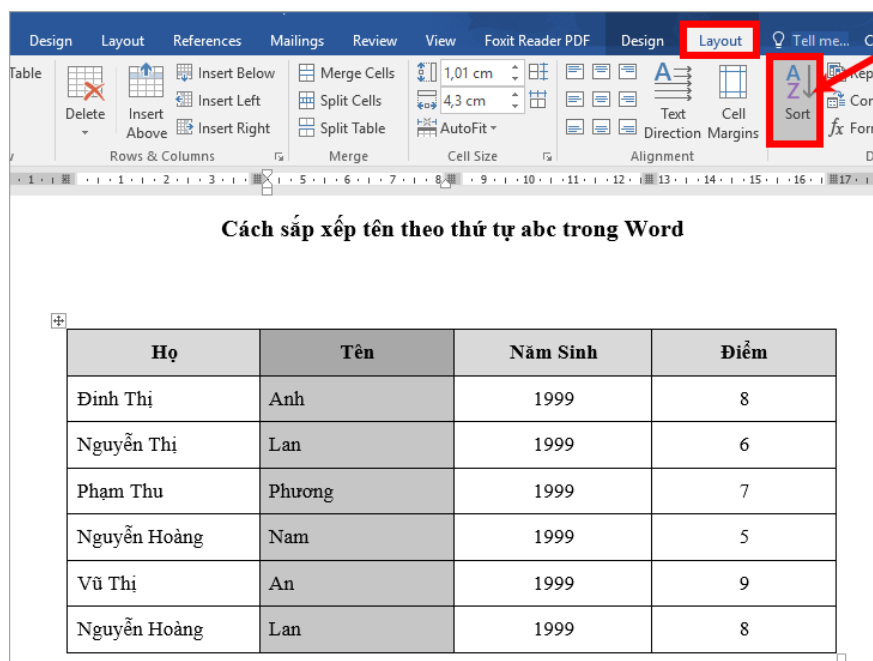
Design Layout References Mailings Review View Foxit Reader PDF Design Layout Tell me...

Table Delete Insert Above Insert Below Insert Left Insert Right Merge Cells Split Cells Split Table 1,01 cm 4,3 cm AutoFit Text Direction Cell Margins Sort Rep Con Forr

Rows & Columns Merge Cell Size Alignment

· 1 · · 1 · 1 · 2 · 1 · 3 · · · 5 · · 6 · · 7 · · 8 · · 9 · · 10 · · 11 · · 12 · 13 · · 14 · · 15 · · 16 · 17 ·

Cách sắp xếp tên theo thứ tự abc trong Word

| Họ | Tên | Năm Sinh | Điểm |
|---|---|---|---|
| Đinh Thị | Anh | 1999 | 8 |
| Nguyễn Thị | Lan | 1999 | 6 |
| Phạm Thu | Phương | 1999 | 7 |
| Nguyễn Hoàng | Nam | 1999 | 5 |
| Vũ Thị | An | 1999 | 9 |
| Nguyễn Hoàng | Lan | 1999 | 8 |